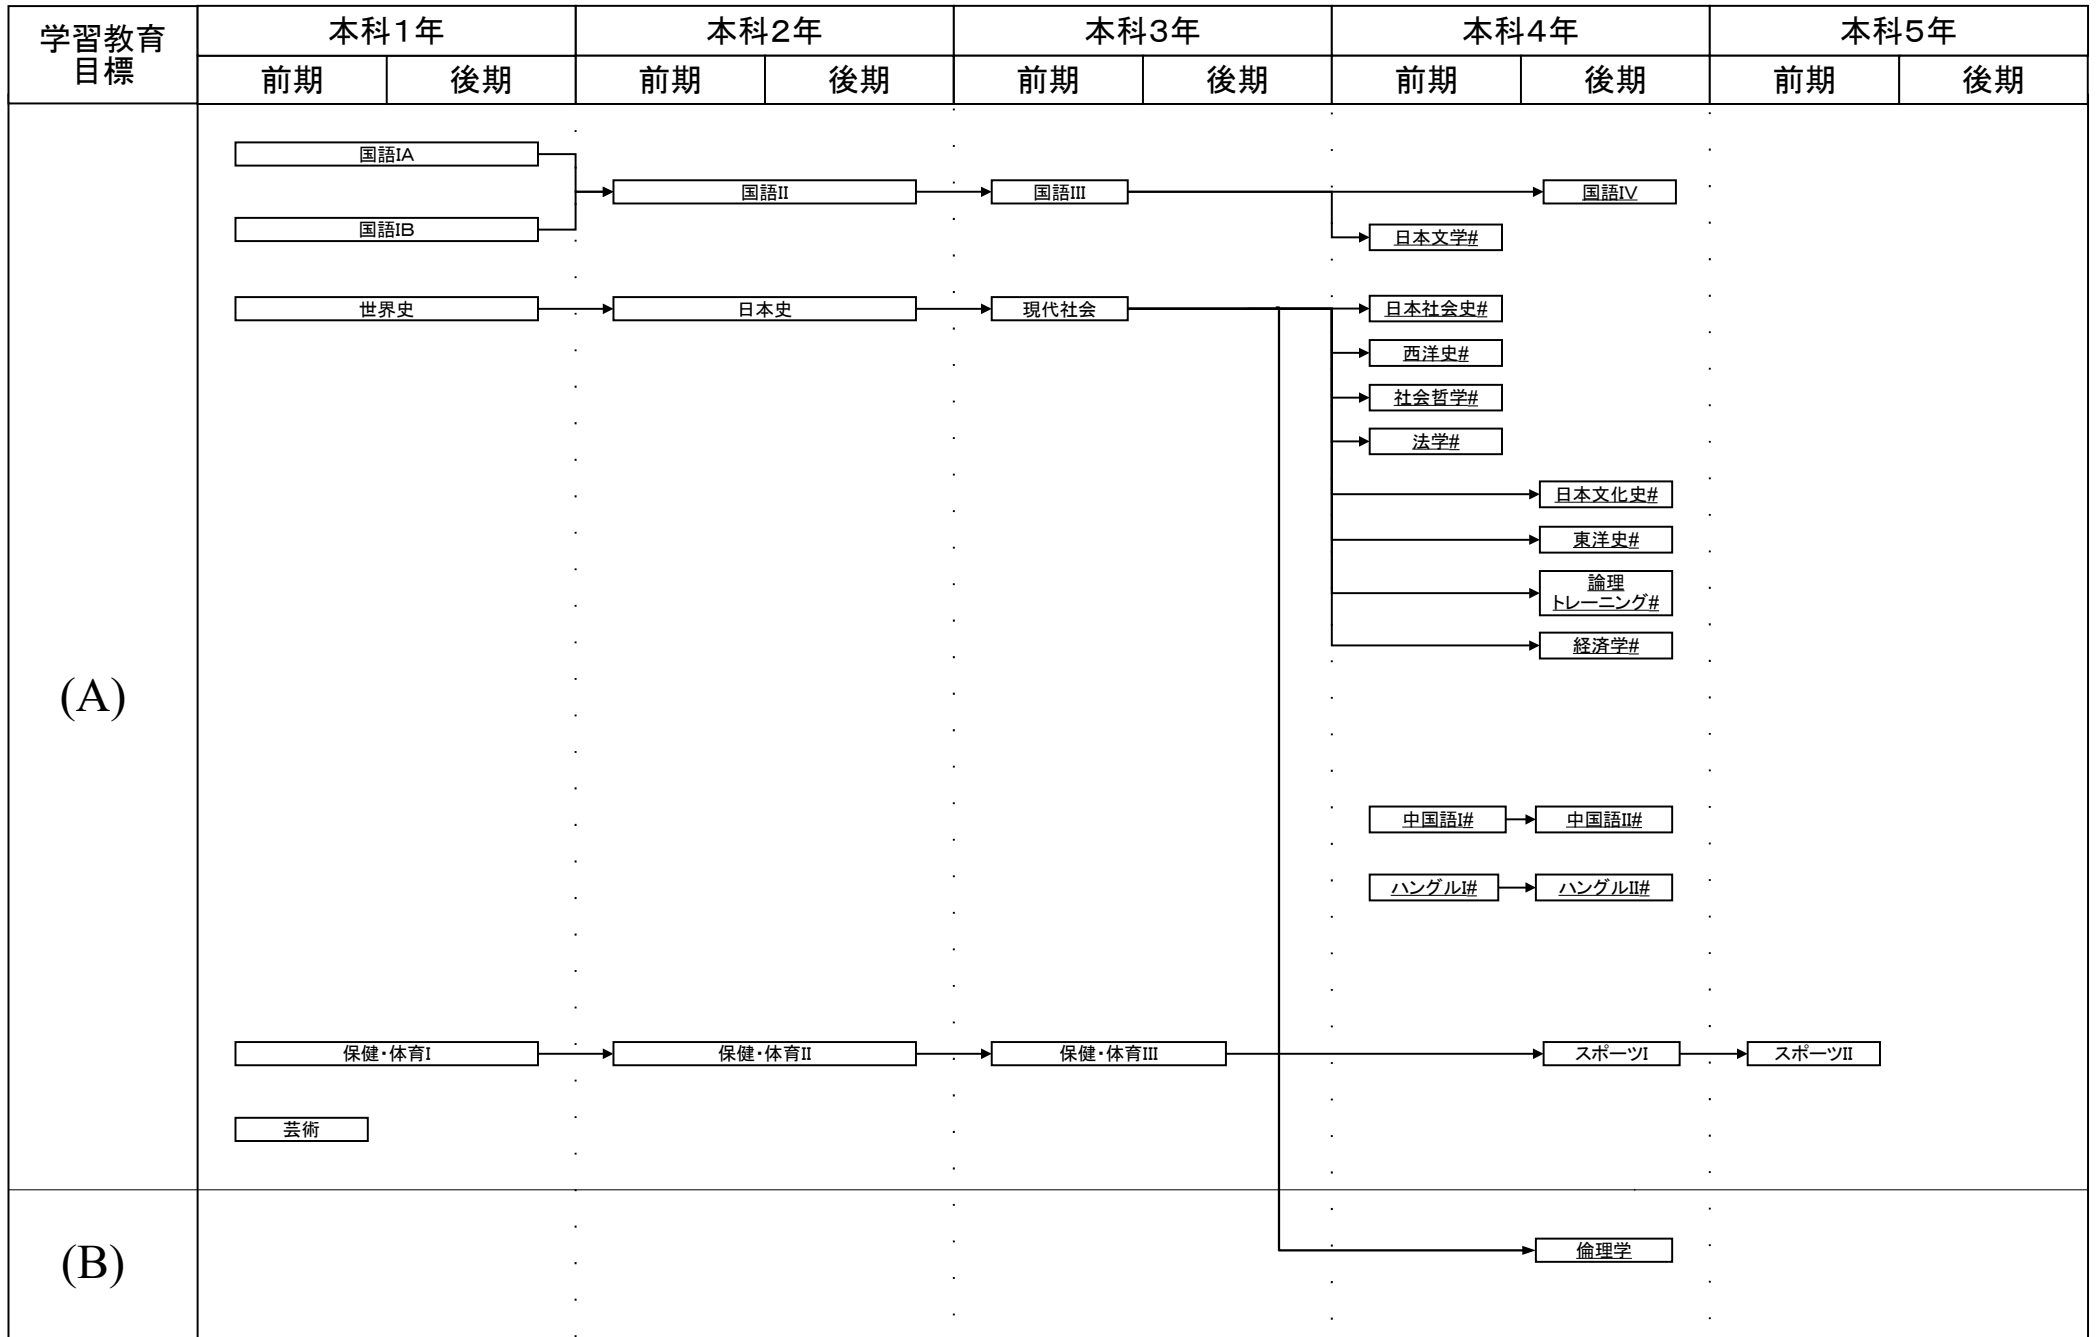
| 学習教育目標 | 本科1年 | | 本科2年 | | 本科3年 | | 本科4年 | | 本科5年 | |
|---|---|---|---|---|---|---|---|---|---|---|
| | 前期 | 後期 | 前期 | 後期 | 前期 | 後期 | 前期 | 後期 | 前期 | 後期 |

(A)

国語IA
国語IB
国語II
国語III
国語IV
日本文学#

世界史
日本史
現代社会
日本社会史#
西洋史#
社会哲学#
法学#
日本文化史#
東洋史#
論理トレーニング#
経済学#

中国語I#
中国語II#
ハングルI#
ハングルII#

保健・体育I
保健・体育II
保健・体育III
スポーツI
スポーツII

芸術

(B)

倫理学